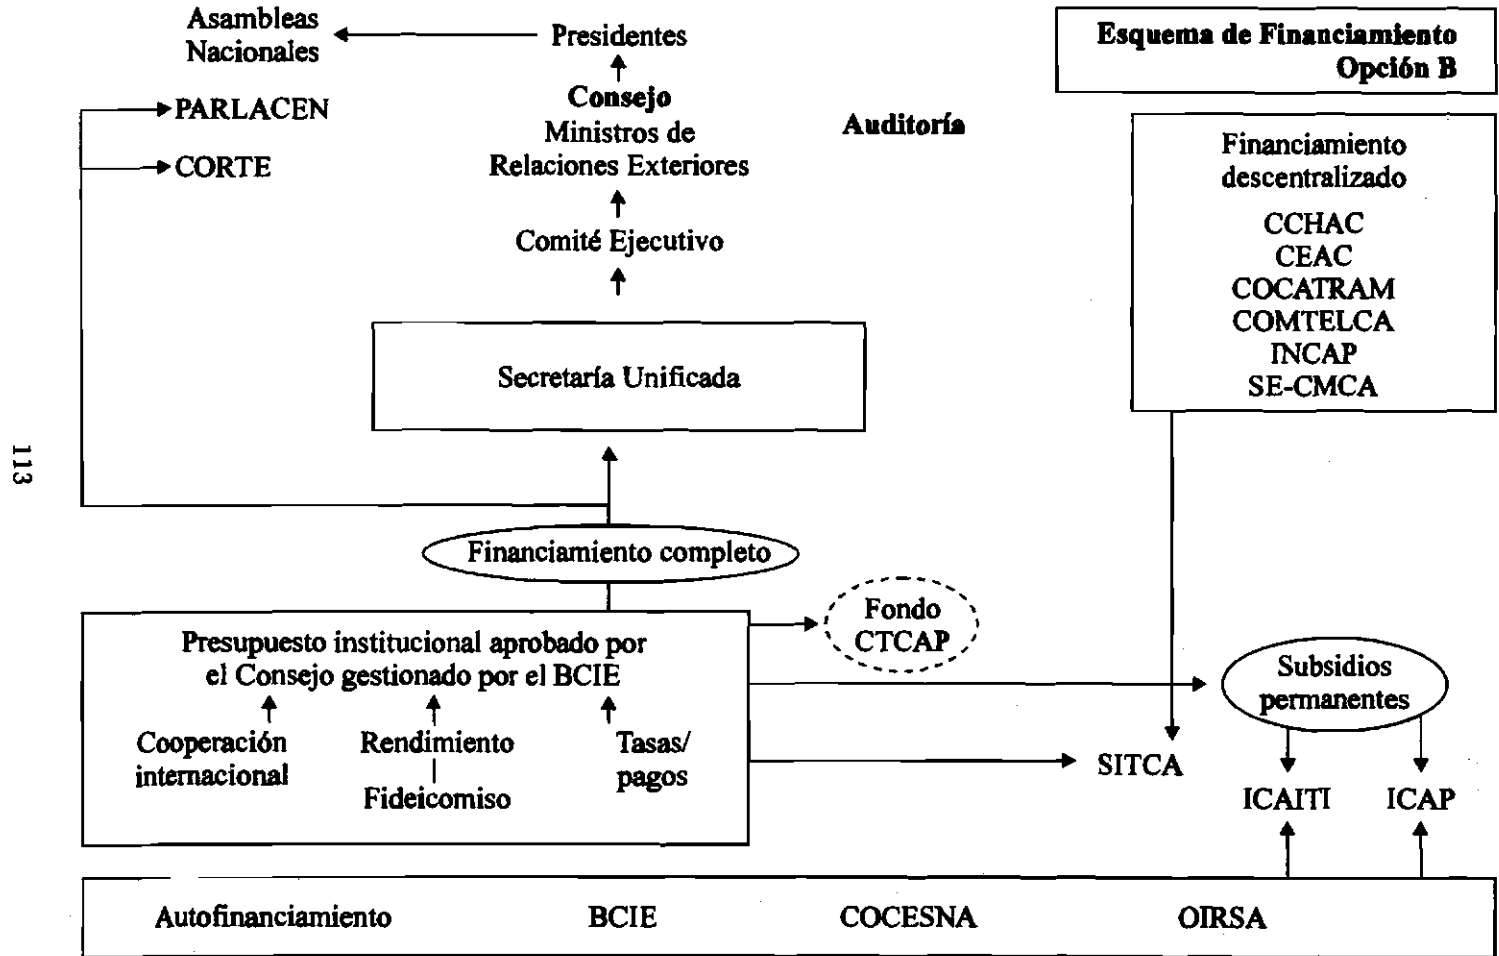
Asambleas Nacionales

Presidentes

Consejo
Ministros de Relaciones Exteriores

Comité Ejecutivo

PARLACEN

CORTE

Auditoría

**Esquema de Financiamiento Opción B**

Financiamiento descentralizado

CCHAC
CEAC
COCATRAM
COMTELCA
INCAP
SE-CMCA

113

Secretaría Unificada

Financiamiento completo

Fondo CTCAP

Presupuesto institucional aprobado por el Consejo gestionado por el BCIE

Cooperación internacional

Rendimiento
Fideicomiso

Tasas/ pagos

SITCA

Subsidios permanentes

ICAITI

ICAP

Autofinanciamiento

BCIE

COCESNA

OIRSA